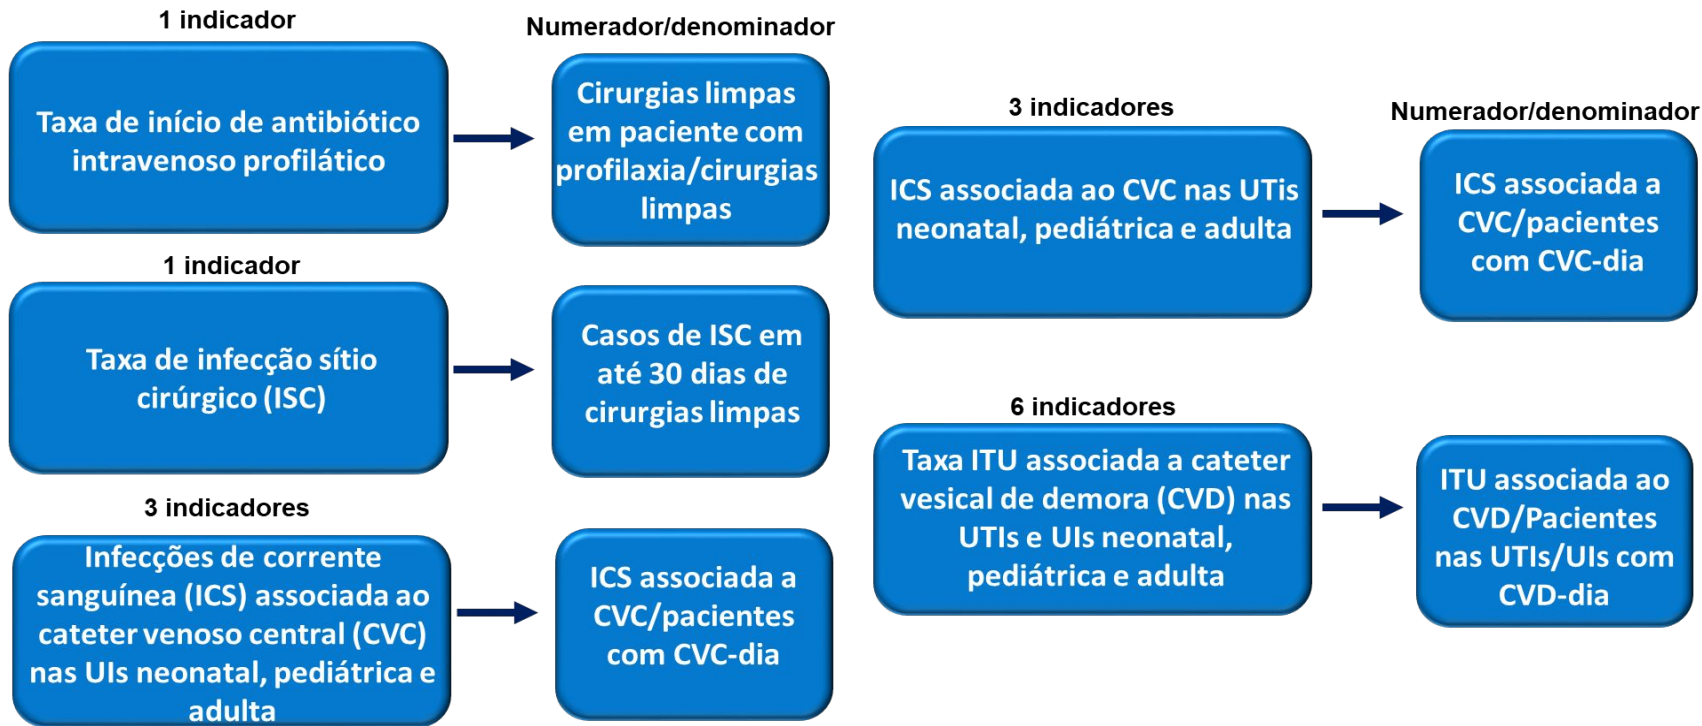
1 indicador

Taxa de início de antibiótico intravenoso profilático

Numerador/denominador

Cirurgias limpas em paciente com profilaxia/cirurgias limpas

1 indicador

Taxa de infecção sítio cirúrgico (ISC)

Casos de ISC em até 30 dias de cirurgias limpas

3 indicadores

Infecções de corrente sanguínea (ICS) associada ao cateter venoso central (CVC) nas UIs neonatal, pediátrica e adulta

ICS associada a CVC/pacientes com CVC-dia

3 indicadores

ICS associada ao CVC nas UTIs neonatal, pediátrica e adulta

Numerador/denominador

ICS associada a CVC/pacientes com CVC-dia

6 indicadores

Taxa ITU associada a cateter vesical de demora (CVD) nas UTIs e UIs neonatal, pediátrica e adulta

ITU associada ao CVD/Pacientes nas UTIs/UIs com CVD-dia